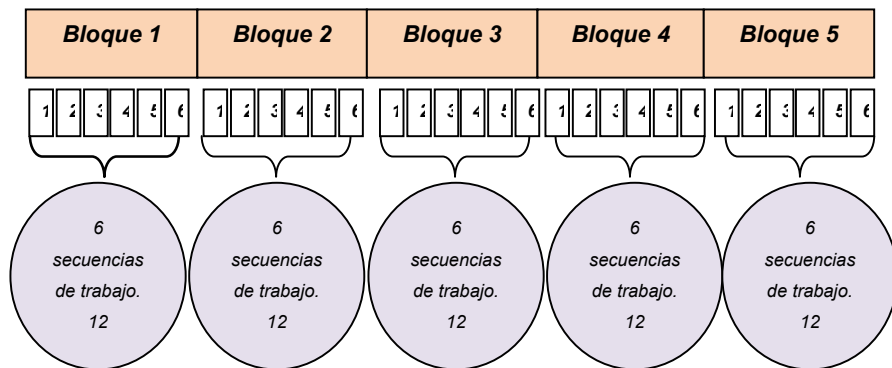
| Bloque 1 | Bloque 2 | Bloque 3 | Bloque 4 | Bloque 5 |
|---|---|---|---|---|

1 2 3 4 5 6 | 1 2 3 4 5 6 | 1 2 3 4 5 6 | 1 2 3 4 5 6 | 1 2 3 4 5 6

6 secuencias de trabajo. 12

6 secuencias de trabajo. 12

6 secuencias de trabajo. 12

6 secuencias de trabajo. 12

6 secuencias de trabajo. 12